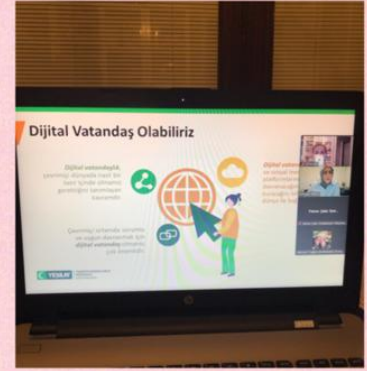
Dijital Vatandaş Olabiliriz

Dijital vatandaşlık, çevrimiçi dünyada nasıl bir kişi şekilde olmamız gerektiğini tanımlayan kavramdır.

Çevrimiçi ortamda sorumlu ve saygılı davranmak için dijital vatandaş olmanız çok önemlidir.

Dijital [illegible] ve sosyal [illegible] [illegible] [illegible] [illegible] dünya ile bi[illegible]

TESLIM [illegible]

hp